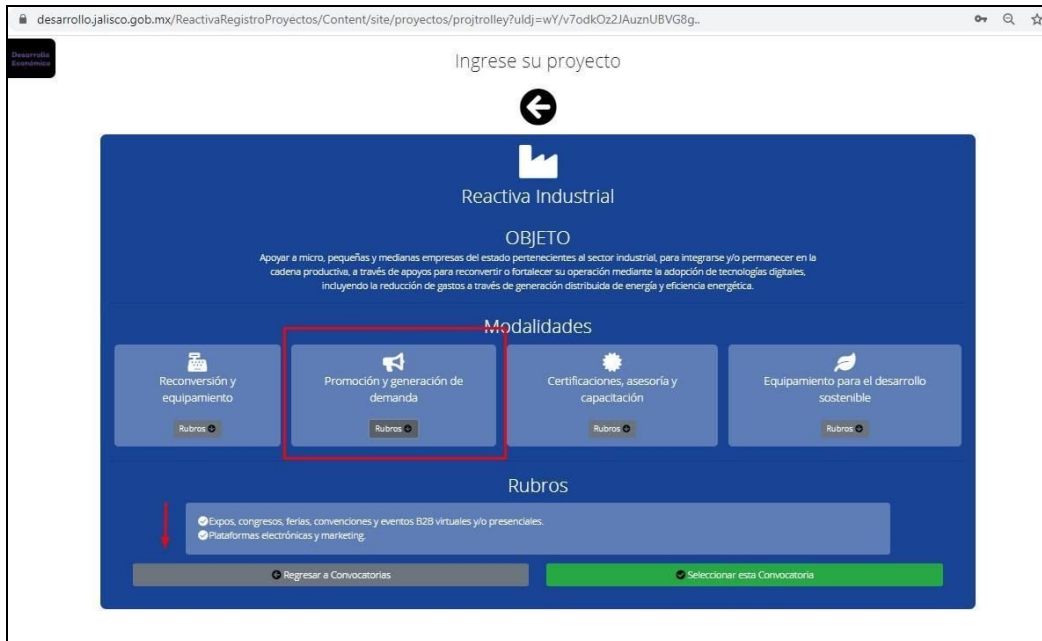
desarrollo.jalisco.gob.mx/ReactivaRegistroProyectos/Content/site/proyectos/projtrolley?uldj=wY/v7odkOz2JAuznUBVG8g..

Desarrollo Económico

Ingrese su proyecto

Reactiva Industrial

OBJETO

Apoyar a micro, pequeñas y medianas empresas del estado pertenecientes al sector industrial, para integrarse y/o permanecer en la cadena productiva, a través de apoyos para reconvertir o fortalecer su operación mediante la adopción de tecnologías digitales, incluyendo la reducción de gastos a través de generación distribuida de energía y eficiencia energética.

Modalidades

Reconversión y equipamiento

Rubros

Promoción y generación de demanda

Rubros

Certificaciones, asesoría y capacitación

Rubros

Equipamiento para el desarrollo sostenible

Rubros

Rubros

Expos, congresos, ferias, convenciones y eventos B2B virtuales y/o presenciales.
Plataformas electrónicas y marketing.

Regresar a Convocatorias

Seleccionar esta Convocatoria